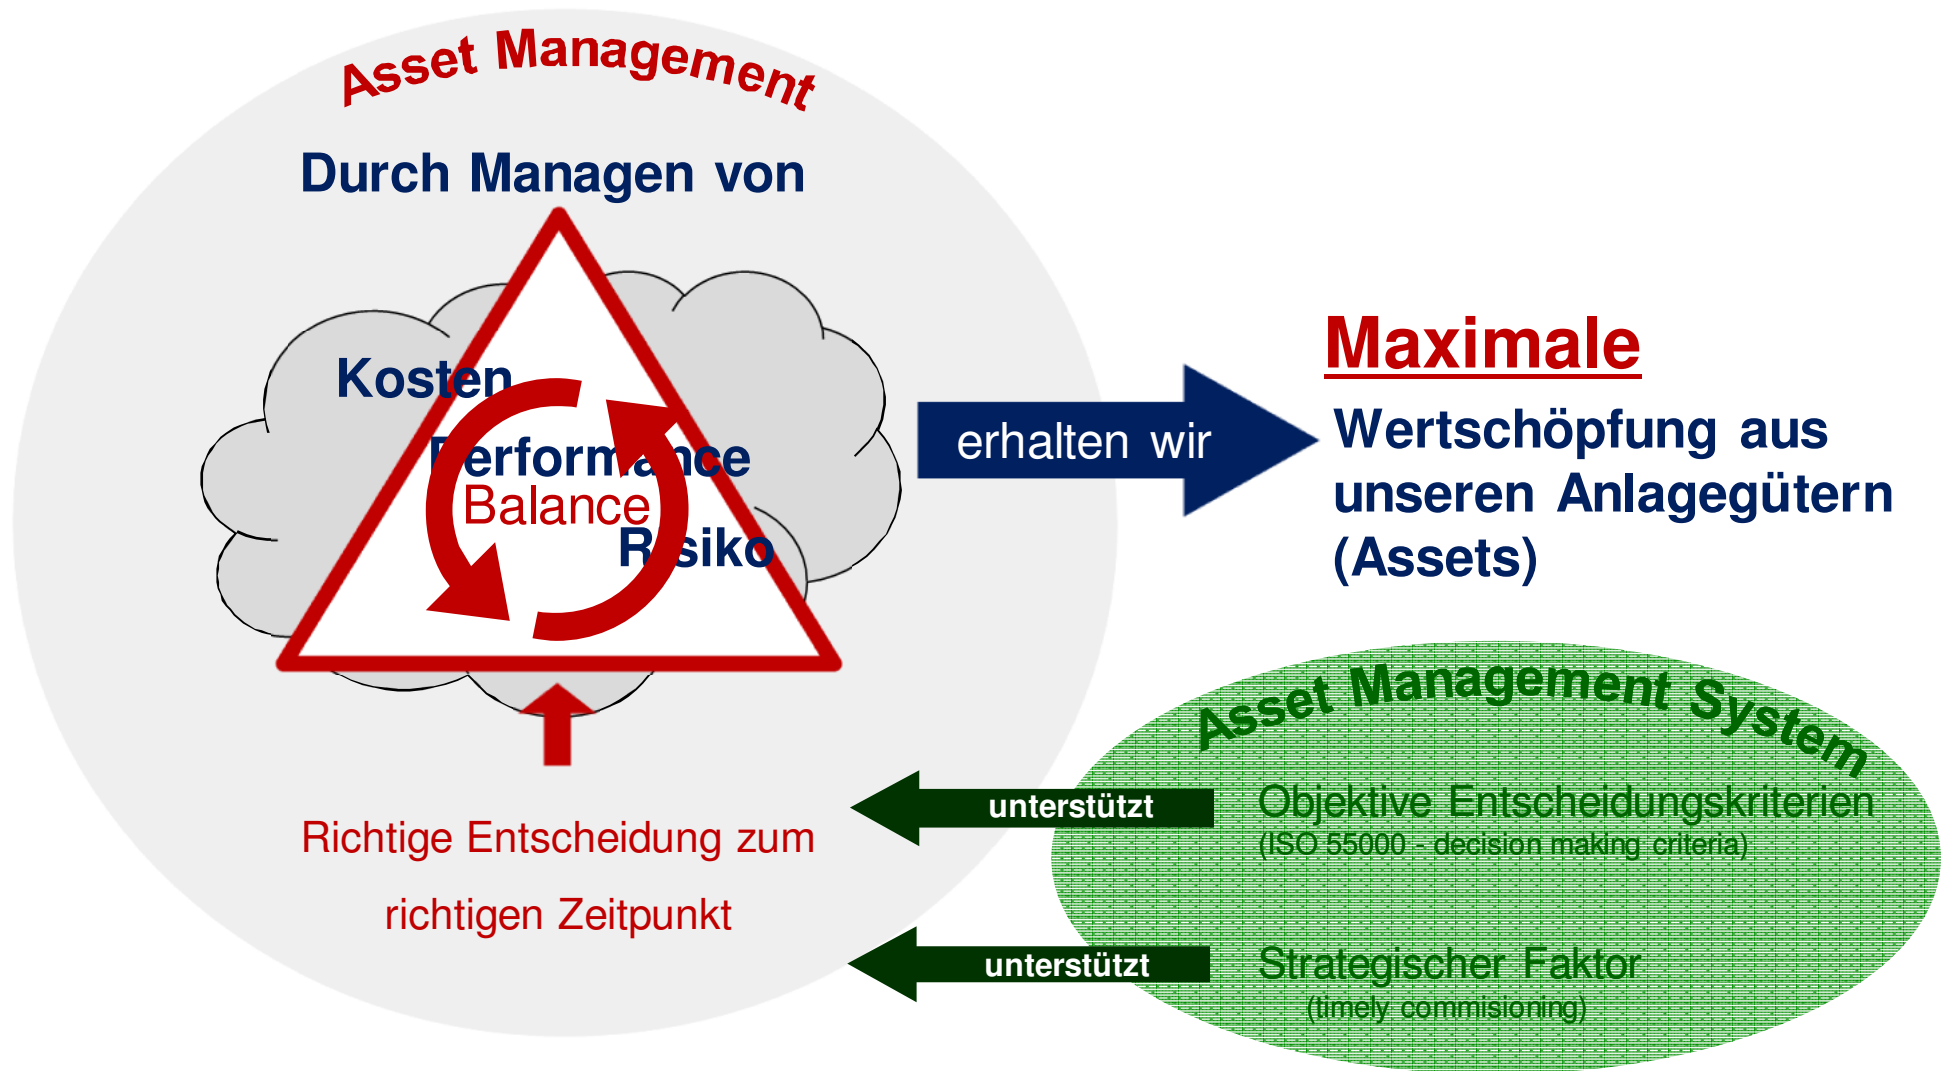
Asset Management

Durch Managen von

Kosten

Performance

Balance

Risiko

erhalten wir

Maximale

Wertschöpfung aus unseren Anlagegütern (Assets)

Richtige Entscheidung zum richtigen Zeitpunkt

Asset Management System

unterstützt

Objektive Entscheidungskriterien
(ISO 55000 - decision making criteria)

unterstützt

Strategischer Faktor
(timely commisioning)